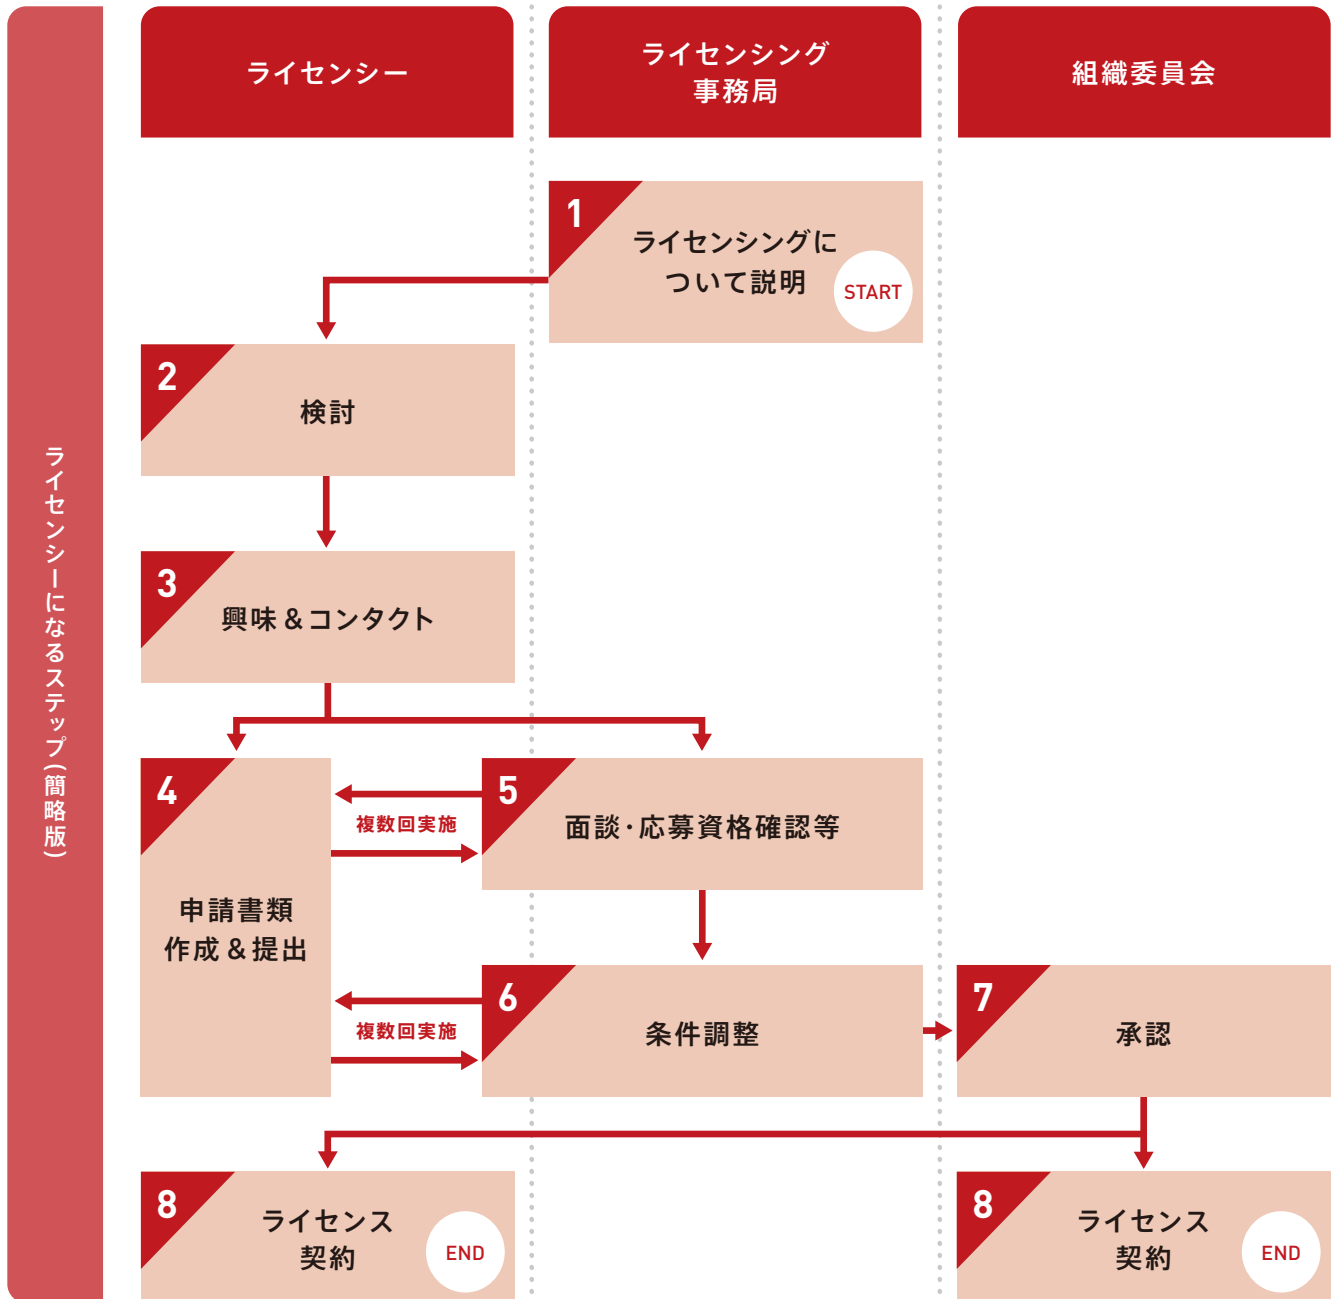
ライセンシーになるステップ(簡略版)

ライセンシー

ライセンシング事務局

組織委員会

1
ライセンシングについて説明
START

2
検討

3
興味＆コンタクト

4
申請書類作成＆提出

複数回実施

5
面談・応募資格確認等

複数回実施

6
条件調整

7
承認

8
ライセンス契約
END

8
ライセンス契約
END